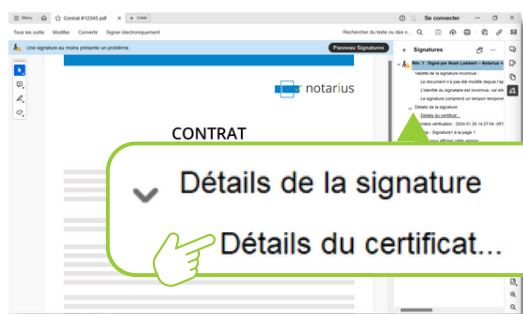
Menu
Contrat #12345.pdf
+ Créer
Se connecter
Tous les outils
Modifier
Convertir
Signer électroniquement
Rechercher du texte ou des o...
Une signature au moins présente un problème.
Panneau Signatures
Signatures
Rév. 1 : Signé par Noah Lambert – Notarius <
Validité de la signature inconnue :
Le document n'a pas été modifié depuis l'ap
L'identité du signataire est inconnue, car elle
La signature comprend un tampon temporel
Détails de la signature
Détails du certificat...
Dernière vérification : 2024.01.29 14:27:56 -05'
Champ : Signature1 à la page 1
notarius
CONTRAT
Détails de la signature
Détails du certificat...